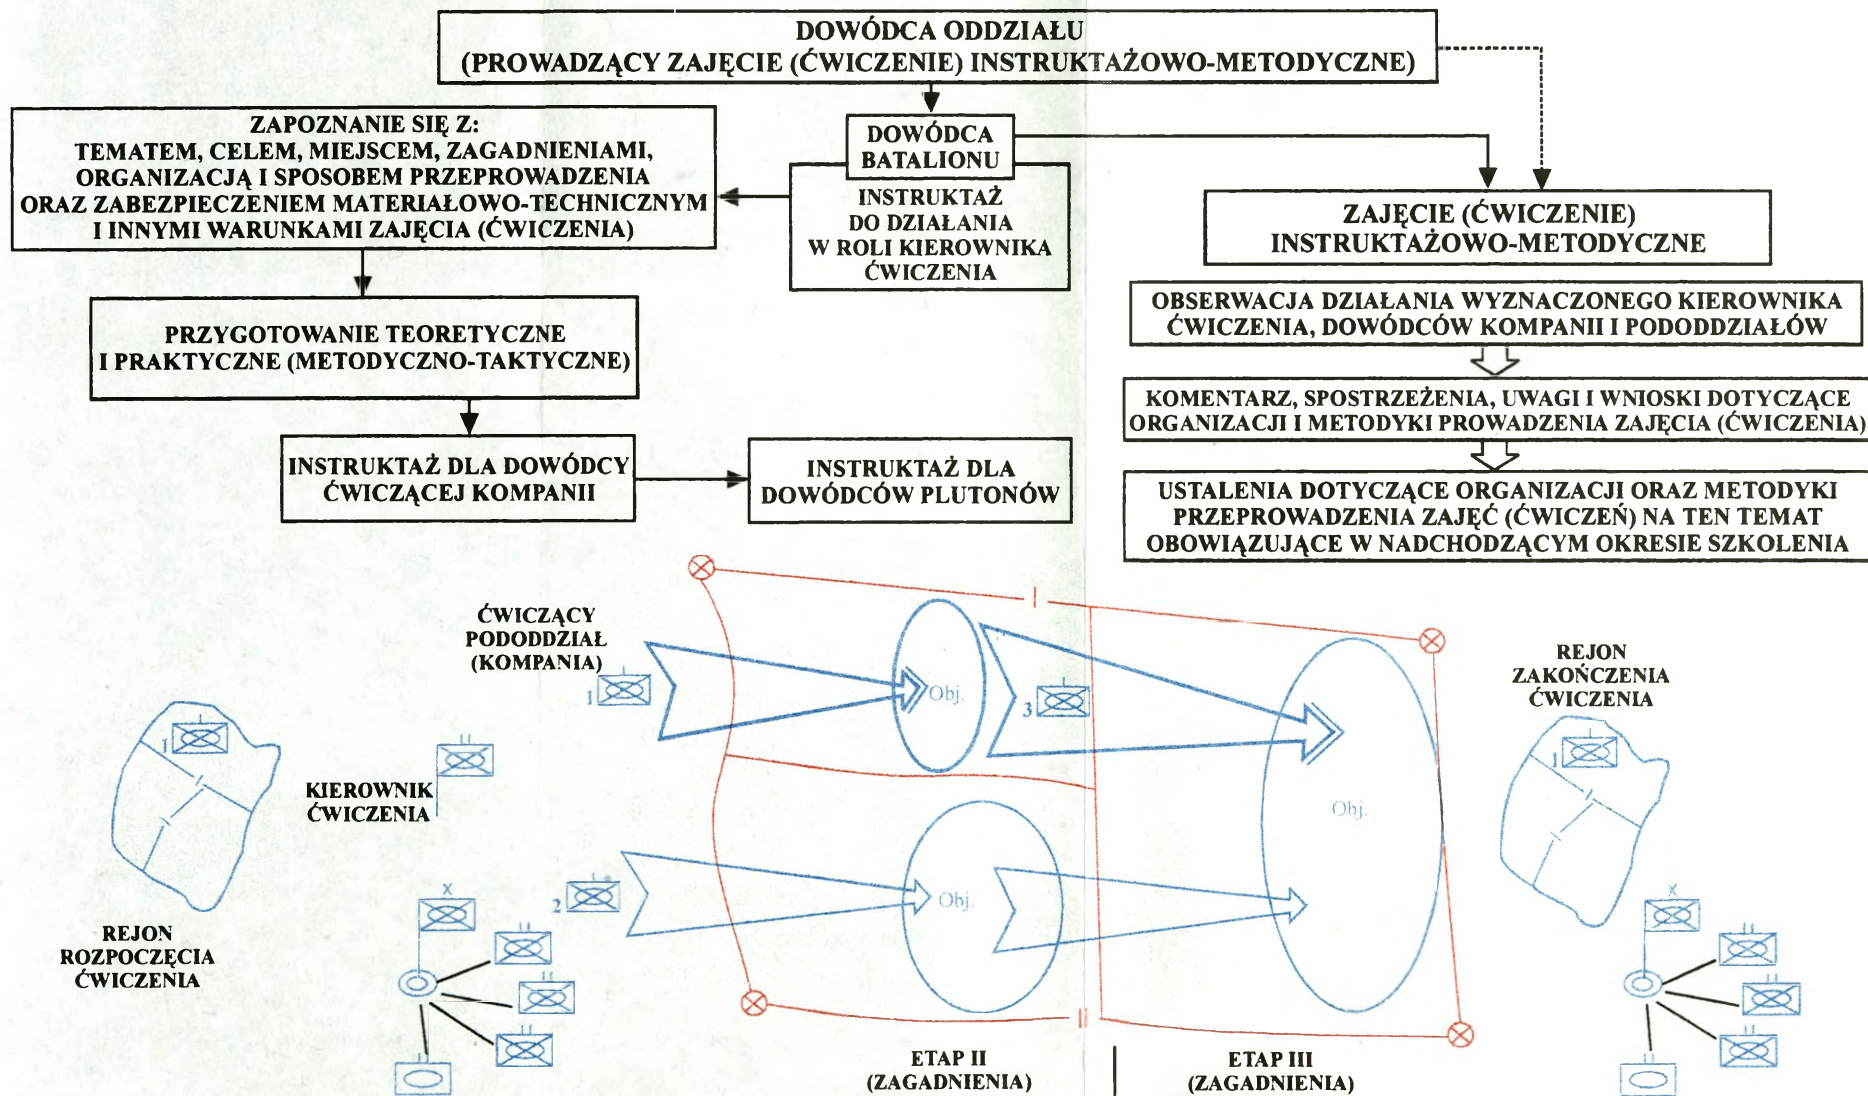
DOWÓDCA ODDZIAŁU
(PROWADZĄCY ZAJĘCIE (ĆWICZENIE) INSTRUKTAŻOWO-METODYCZNE)

ZAPOZNANIE SIĘ Z:
TEMATEM, CELEM, MIEJSCEM, ZAGADNIENIAMI, ORGANIZACJĄ I SPOSOBEM PRZEPROWADZENIA ORAZ ZABEZPIECZENIEM MATERIAŁOWO-TECHNICZNYM I INNYMI WARUNKAMI ZAJĘCIA (ĆWICZENIA)

DOWÓDCA BATALIONU

INSTRUKTAŻ DO DZIAŁANIA W ROLI KIEROWNIKA ĆWICZENIA

ZAJĘCIE (ĆWICZENIE) INSTRUKTAŻOWO-METODYCZNE

OBSERWACJA DZIAŁANIA WYZNACZONEGO KIEROWNIKA ĆWICZENIA, DOWÓDCÓW KOMPANII I PODODDZIAŁÓW

KOMENTARZ, SPOSTRZEŻENIA, UWAGI I WNIOSKI DOTYCZĄCE ORGANIZACJI I METODYKI PROWADZENIA ZAJĘCIA (ĆWICZENIA)

USTALENIA DOTYCZĄCE ORGANIZACJI ORAZ METODYKI PRZEPROWADZENIA ZAJĘĆ (ĆWICZEŃ) NA TEN TEMAT OBOWIĄZUJĄCE W NADCHODZĄCYM OKRESIE SZKOLENIA

PRZYGOTOWANIE TEORETYCZNE I PRAKTYCZNE (METODYCZNO-TAKTYCZNE)

INSTRUKTAŻ DLA DOWÓDCY ĆWICZĄCEJ KOMPANII

INSTRUKTAŻ DLA DOWÓDCÓW PLUTONÓW

ĆWICZĄCY PODODDZIAŁ (KOMPANIA)

1

Obj.

3

I

Obj.

REJON ZAKOŃCZENIA ĆWICZENIA

1

1

KIEROWNIK ĆWICZENIA

2

Obj.

REJON ROZPOCZĘCIA ĆWICZENIA

II

ETAP II (ZAGADNIENIA)

ETAP III (ZAGADNIENIA)